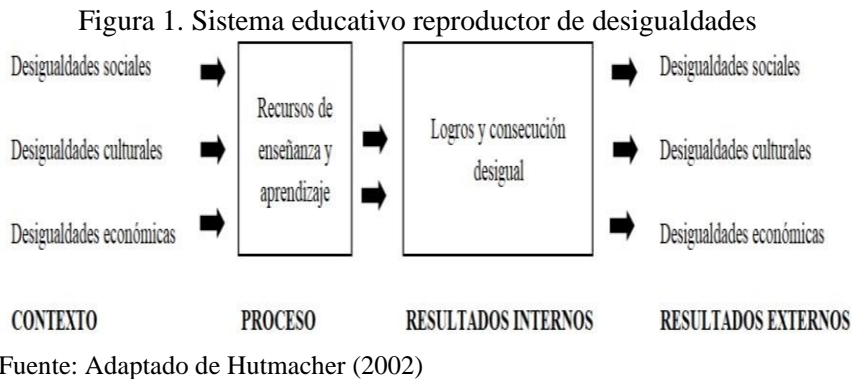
Figura 1. Sistema educativo reproductor de desigualdades

Desigualdades sociales

Desigualdades culturales

Desigualdades económicas

Recursos de enseñanza y aprendizaje

Logros y consecución desigual

Desigualdades sociales

Desigualdades culturales

Desigualdades económicas

CONTEXTO

PROCESO

RESULTADOS INTERNOS

RESULTADOS EXTERNOS

Fuente: Adaptado de Hutmacher (2002)